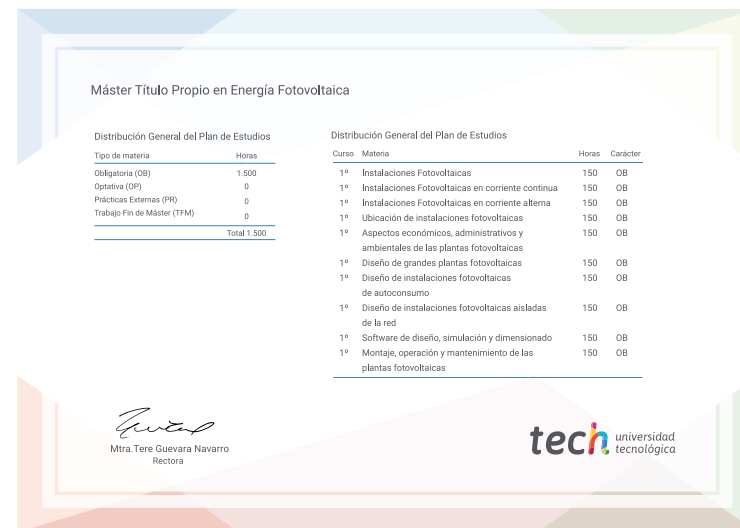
Máster Título Propio en Energía Fotovoltaica

Distribución General del Plan de Estudios

| Tipo de materia | Horas |
|---|---|
| Obligatoria (OB) | 1.500 |
| Optativa (OP) | 0 |
| Prácticas Externas (PR) | 0 |
| Trabajo Fin de Máster (TFM) | 0 |
| | Total 1.500 |

Distribución General del Plan de Estudios

| Curso | Materia | Horas | Carácter |
|---|---|---|---|
| 1º | Instalaciones Fotovoltaicas | 150 | OB |
| 1º | Instalaciones Fotovoltaicas en corriente continua | 150 | OB |
| 1º | Instalaciones Fotovoltaicas en corriente alterna | 150 | OB |
| 1º | Ubicación de instalaciones fotovoltaicas | 150 | OB |
| 1º | Aspectos económicos, administrativos y ambientales de las plantas fotovoltaicas | 150 | OB |
| 1º | Diseño de grandes plantas fotovoltaicas | 150 | OB |
| 1º | Diseño de instalaciones fotovoltaicas de autoconsumo | 150 | OB |
| 1º | Diseño de instalaciones fotovoltaicas aisladas de la red | 150 | OB |
| 1º | Software de diseño, simulación y dimensionado | 150 | OB |
| 1º | Montaje, operación y mantenimiento de las plantas fotovoltaicas | 150 | OB |

Mtra.Tere Guevara Navarro
Rectora

tech universidad tecnológica